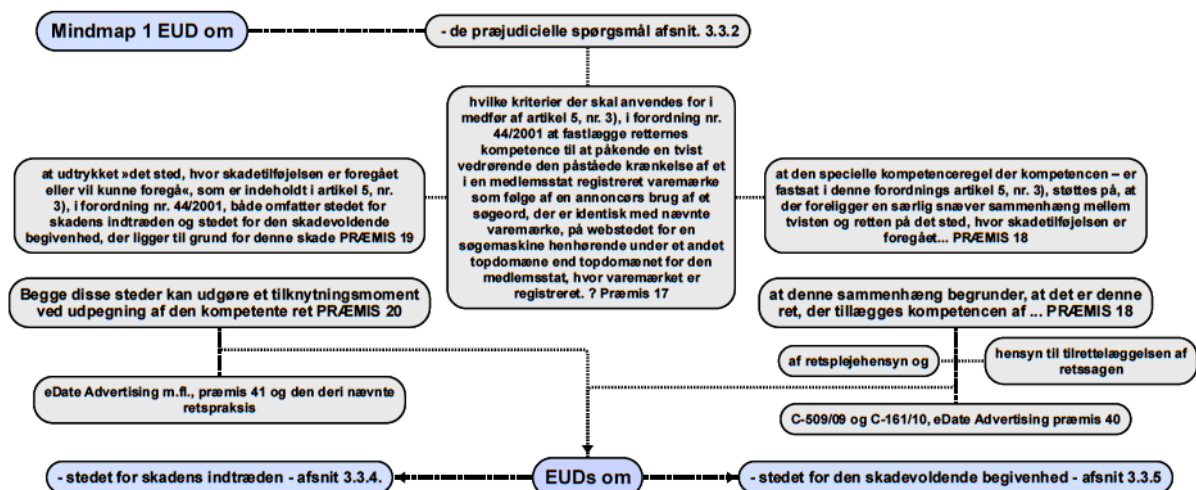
Mindmap 1 EUD om

- de præjudicielle spørgsmål afsnit. 3.3.2

hvilke kriterier der skal anvendes for i medfør af artikel 5, nr. 3), i forordning nr. 44/2001 at fastlægge retternes kompetence til at påkende en tvist vedrørende den påståede krænkelse af et i en medlemsstat registreret varemærke som følge af en annoncørs brug af et søgeord, der er identisk med nævnte varemærke, på webstedet for en søgemaskine henhørende under et andet topdomæne end topdomænet for den medlemsstat, hvor varemærket er registreret. ? Præmis 17

at udtrykket »det sted, hvor skadetilføjelsen er foregået eller vil kunne foregå«, som er indeholdt i artikel 5, nr. 3), i forordning nr. 44/2001, både omfatter stedet for skadens indtræden og stedet for den skadevoldende begivenhed, der ligger til grund for denne skade PRÆMIS 19

at den specielle kompetenceregel der kompetencen – er fastsat i denne forordnings artikel 5, nr. 3), støttes på, at der foreligger en særlig snæver sammenhæng mellem tvisten og retten på det sted, hvor skadetilføjelsen er foregået... PRÆMIS 18

Begge disse steder kan udgøre et tilknytningsmoment ved udpegning af den kompetente ret PRÆMIS 20

at denne sammenhæng begrunder, at det er denne ret, der tillægges kompetencen af ... PRÆMIS 18

af retsplejehensyn og

hensyn til tilrettelæggelsen af retssagen

eDate Advertising m.fl., præmis 41 og den deri nævnte retspraksis

C-509/09 og C-161/10, eDate Advertising præmis 40

- stedet for skadens indtræden - afsnit 3.3.4.

EUDs om

- stedet for den skadevoldende begivenhed - afsnit 3.3.5